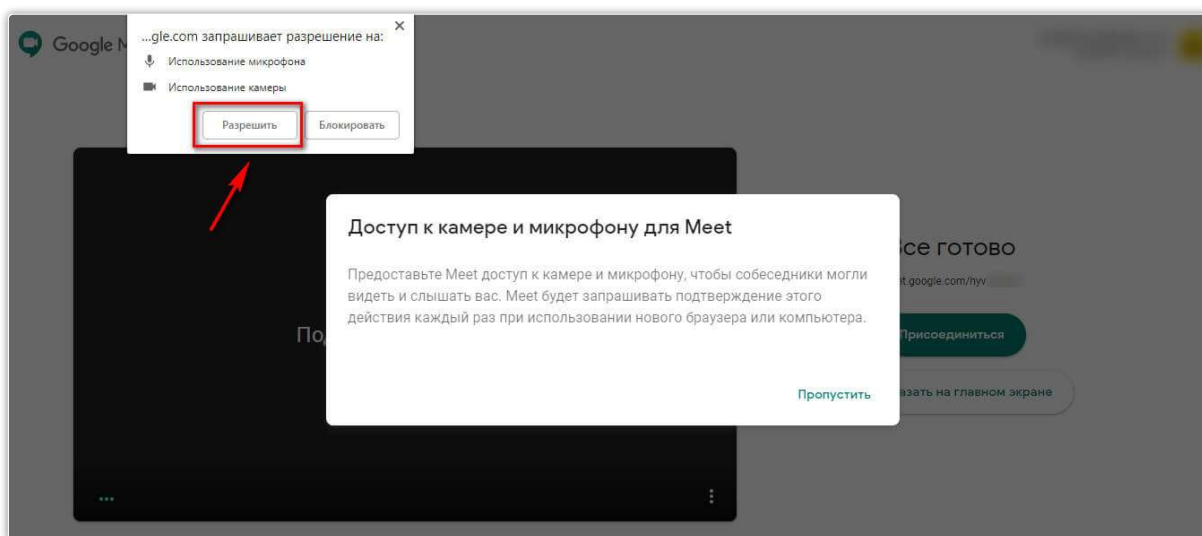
Google M

...gle.com запрашивает разрешение на:
×
Использование микрофона
Использование камеры
Разрешить
Блокировать

По

Доступ к камере и микрофону для Meet

Предоставьте Meet доступ к камере и микрофону, чтобы собеседники могли видеть и слышать вас. Meet будет запрашивать подтверждение этого действия каждый раз при использовании нового браузера или компьютера.

Пропустить

се готово
t.google.com/hyv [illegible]
Присоединиться
зать на главном экране